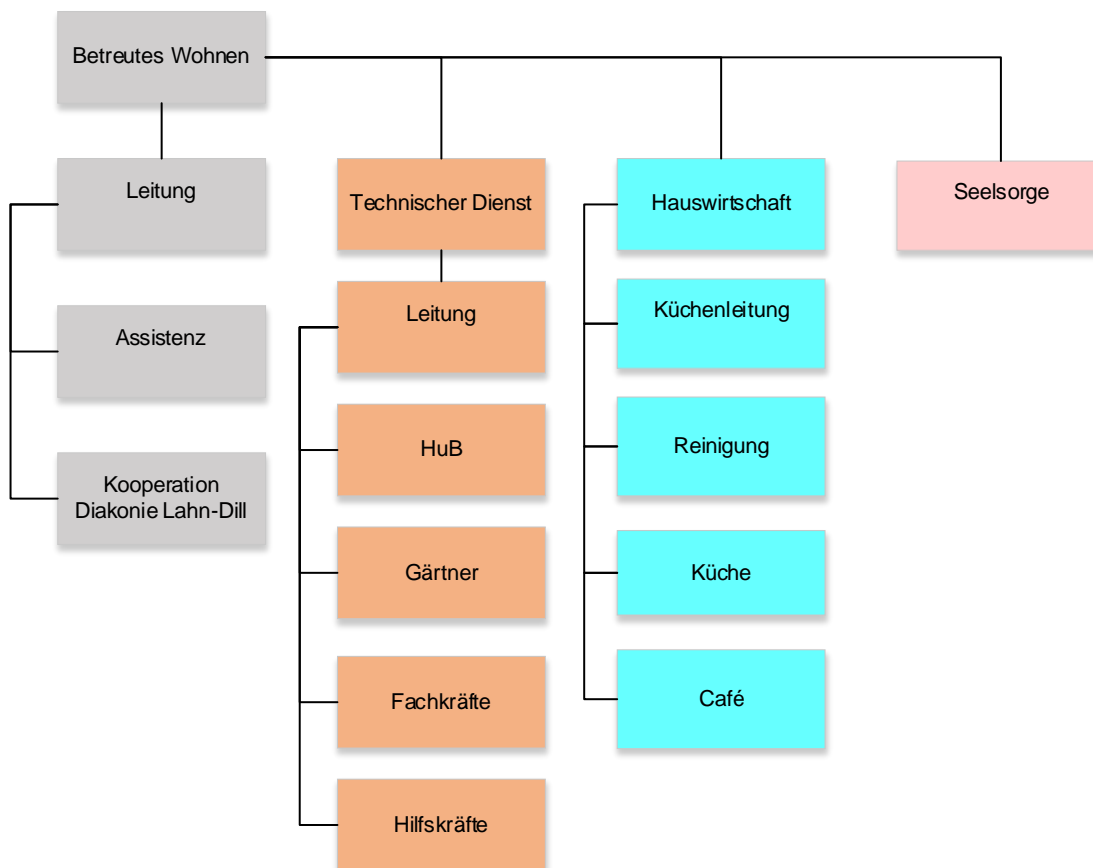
Betreutes Wohnen

Leitung

Assistenz

Kooperation Diakonie Lahn-Dill

Technischer Dienst

Leitung

HuB

Gärtner

Fachkräfte

Hilfskräfte

Hauswirtschaft

Küchenleitung

Reinigung

Küche

Café

Seelsorge